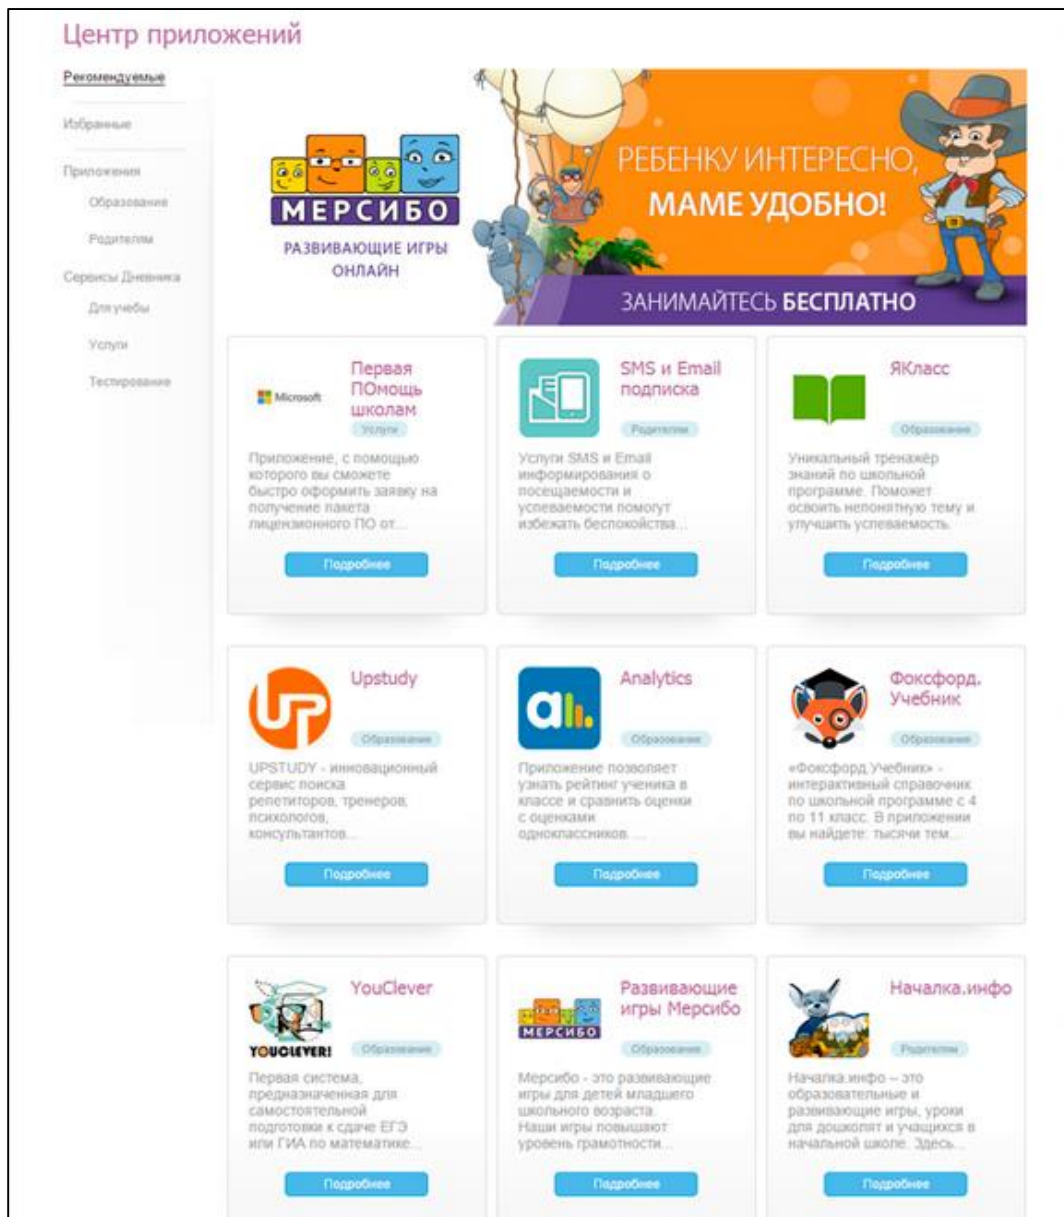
Центр приложений

Рекомендуемые

Избранные

Приложения

Образование

Родителям

Сервисы Дневника

Для учебы

Услуги

Тестирование

МЕРСИБО

РАЗВИВАЮЩИЕ ИГРЫ ОНЛАЙН

РЕБЕНКУ ИНТЕРЕСНО, МАМЕ УДОБНО!

ЗАНИМАЙТЕСЬ БЕСПЛАТНО

Microsoft

Первая ПОмощь школам

Услуги

Приложение, с помощью которого вы сможете быстро оформить заявку на получение пакета лицензионного ПО от...

Подробнее

SMS и Email подписка

Родителям

Услуги SMS и Email информирования о посещаемости и успеваемости помогут избежать беспокойства...

Подробнее

ЯКласс

Образование

Уникальный тренажёр знаний по школьной программе. Поможет освоить непонятную тему и улучшить успеваемость.

Подробнее

Upstudy

Образование

UPSTUDY - инновационный сервис поиска репетиторов, тренеров, психологов, консультантов...

Подробнее

Analytics

Образование

Приложение позволяет узнать рейтинг ученика в классе и сравнить оценки с оценками одноклассников. ...

Подробнее

Фоксфорд. Учебник

Образование

«Фоксфорд Учебник» - интерактивный справочник по школьной программе с 4 по 11 класс. В приложении вы найдете: тысячи тем...

Подробнее

YouClever

YOUCLEVER!

Образование

Первая система, предназначенная для самостоятельной подготовки к сдаче ЕГЭ или ГИА по математике...

Подробнее

Развивающие игры Мерсибо

МЕРСИБО

Образование

Мерсибо - это развивающие игры для детей младшего школьного возраста. Наши игры повышают уровень грамотности...

Подробнее

Началка.инфо

Родителям

Началка.инфо – это образовательные и развивающие игры, уроки для дошколят и учащихся в начальной школе. Здесь...

Подробнее